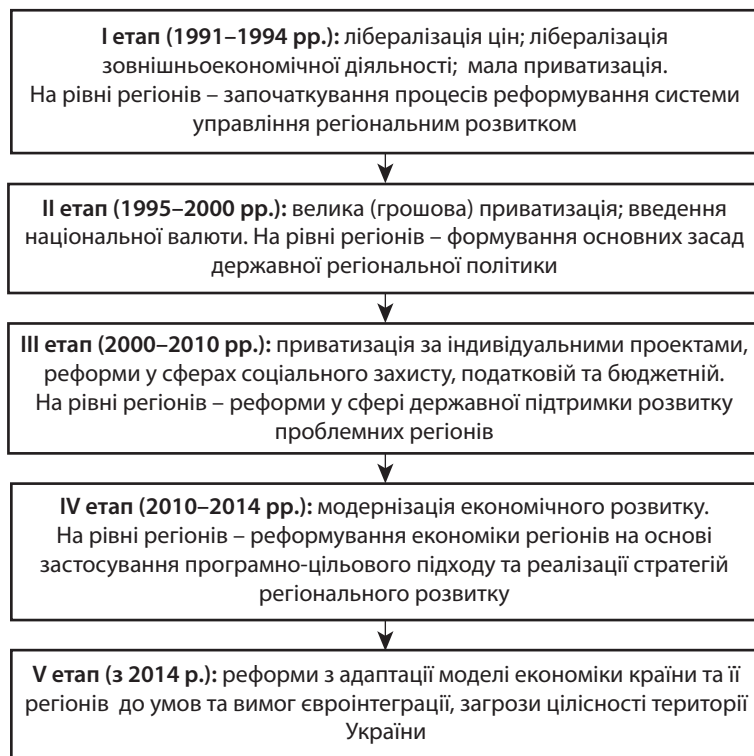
**I етап (1991–1994 рр.):** лібералізація цін; лібералізація зовнішньоекономічної діяльності; мала приватизація. На рівні регіонів – започаткування процесів реформування системи управління регіональним розвитком

**II етап (1995–2000 рр.):** велика (грошова) приватизація; введення національної валюти. На рівні регіонів – формування основних засад державної регіональної політики

**III етап (2000–2010 рр.):** приватизація за індивідуальними проектами, реформи у сферах соціального захисту, податковій та бюджетній. На рівні регіонів – реформи у сфері державної підтримки розвитку проблемних регіонів

**IV етап (2010–2014 рр.):** модернізація економічного розвитку. На рівні регіонів – реформування економіки регіонів на основі застосування програмно-цільового підходу та реалізації стратегій регіонального розвитку

**V етап (з 2014 р.):** реформи з адаптації моделі економіки країни та її регіонів до умов та вимог євроінтеграції, загрози цілісності території України